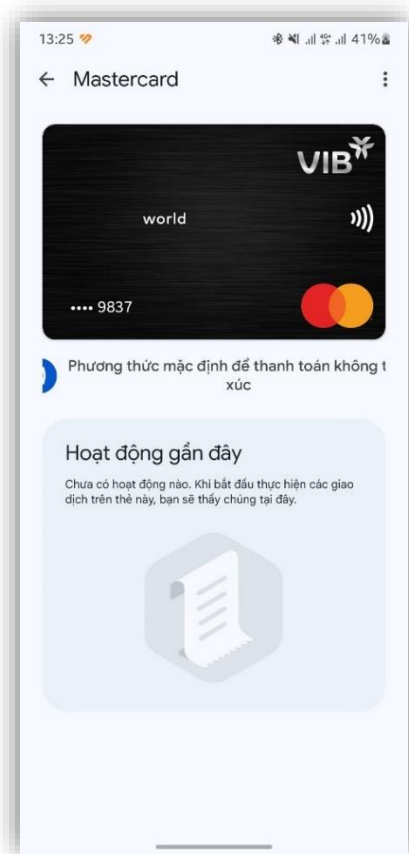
13:25
41%

← Mastercard

VIB

world

•••• 9837

Phương thức mặc định để thanh toán không t xúc

Hoạt động gần đây

Chưa có hoạt động nào. Khi bắt đầu thực hiện các giao dịch trên thẻ này, bạn sẽ thấy chúng tại đây.